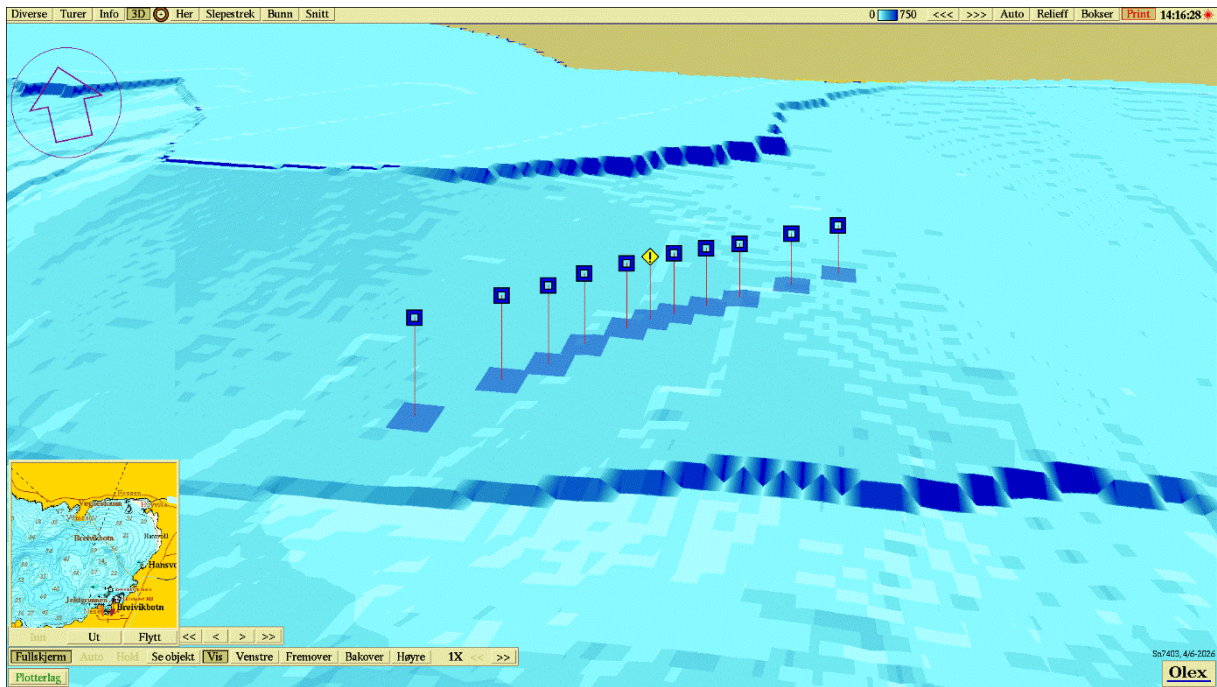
Diverse Turer Info 3D Her Slepestrek Bunn Snitt

0 750 <<< >>> Auto Relieff Bokser Print 14:16:28

Breivikbotn
Hansvo
Breivikbotn

Inn Ut Flytt << < > >>

Fullskjerm Auto Hold Se objekt Vis Venstre Fremover Bakover Høyre 1X << >>

Plotterlag

Sn7403, 4/6-2026

Olex